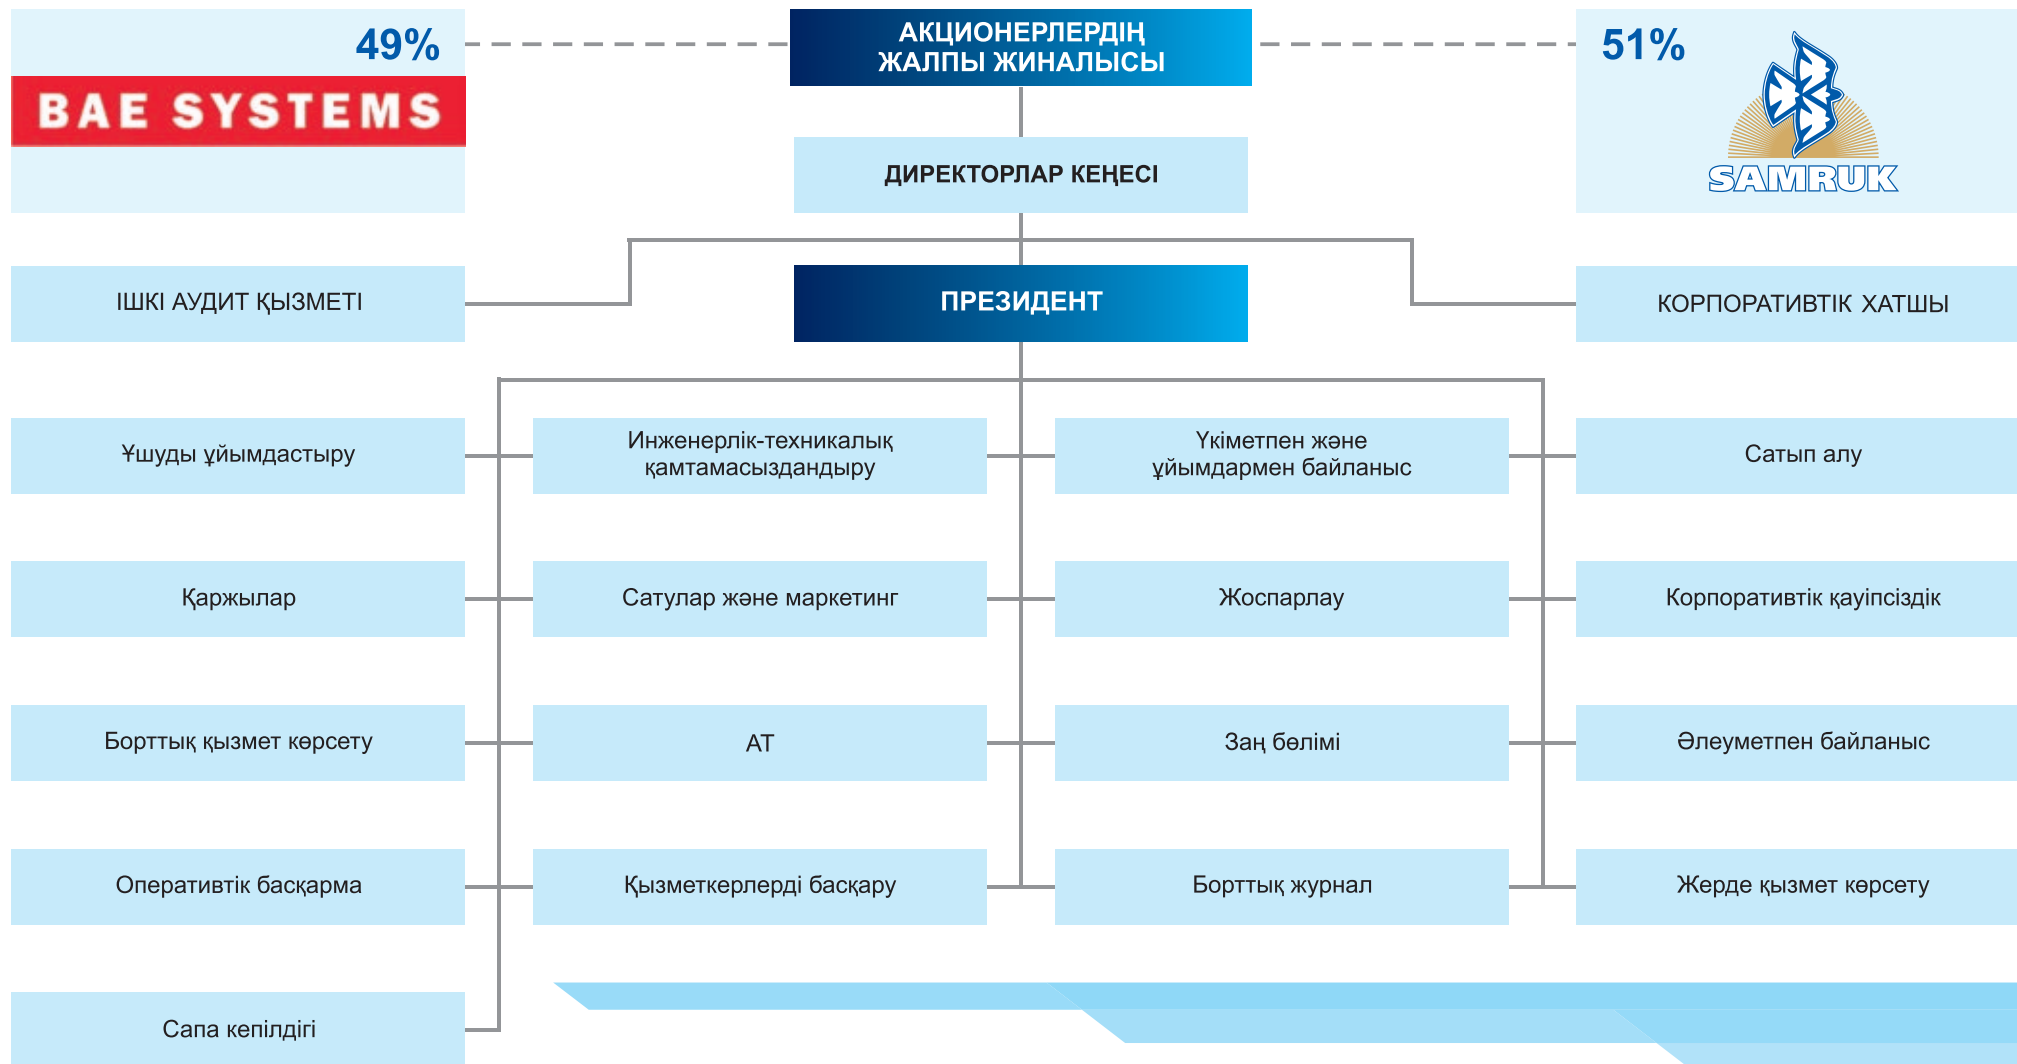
49%

BAE SYSTEMS

АКЦИОНЕРЛЕРДІҢ ЖАЛПЫ ЖИНАЛЫСЫ

51%

SAMRUK

ДИРЕКТОРЛАР КЕҢЕСІ

ІШКІ АУДИТ ҚЫЗМЕТІ

ПРЕЗИДЕНТ

КОРПОРАТИВТІК ХАТШЫ

Ұшуды ұйымдастыру

Инженерлік-техникалық қамтамасыздандыру

Үкіметпен және ұйымдармен байланыс

Сатып алу

Қаржылар

Сатулар және маркетинг

Жоспарлау

Корпоративтік қауіпсіздік

Борттық қызмет көрсету

АТ

Заң бөлімі

Әлеуметпен байланыс

Оперативтік басқарма

Қызметкерлерді басқару

Борттық журнал

Жерде қызмет көрсету

Сапа кепілдігі